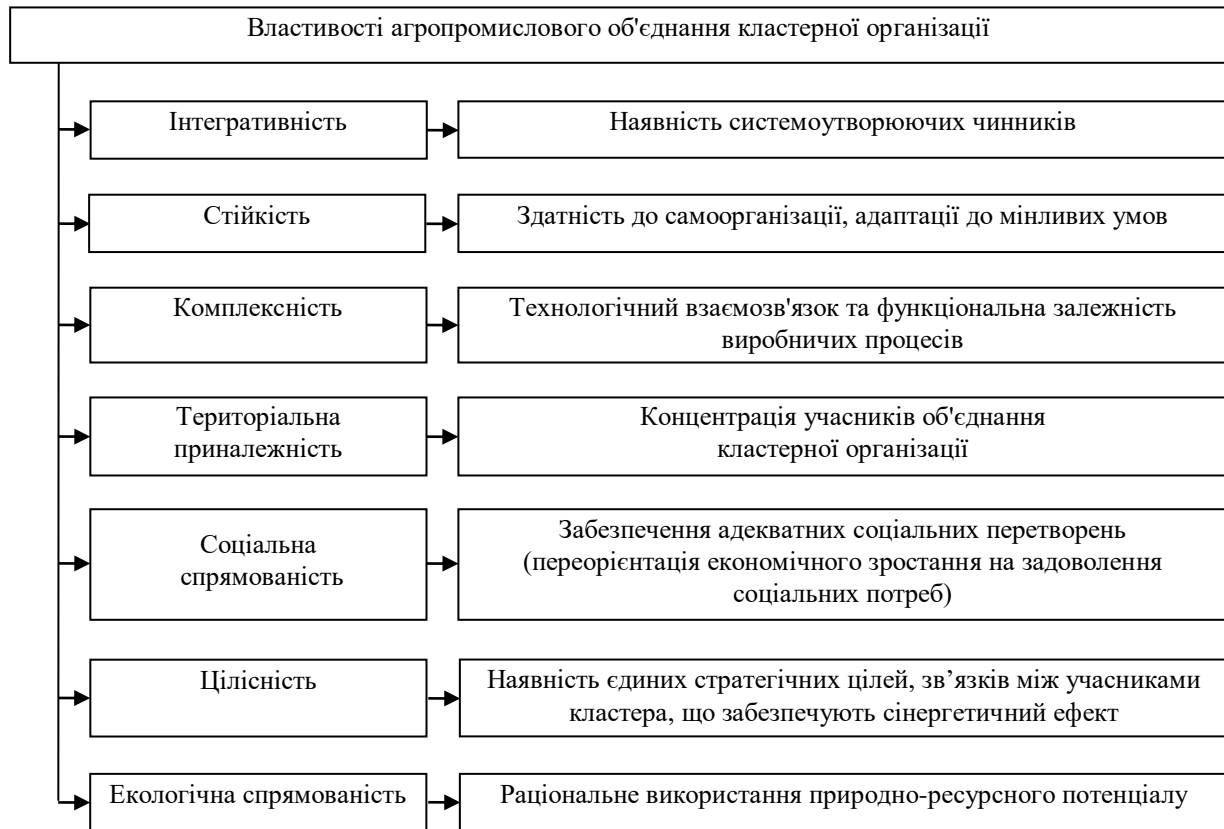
Властивості агропромислового об'єднання кластерної організації

Інтегративність

Наявність системоутворюючих чинників

Стійкість

Здатність до самоорганізації, адаптації до мінливих умов

Комплексність

Технологічний взаємозв'язок та функціональна залежність виробничих процесів

Територіальна приналежність

Концентрація учасників об'єднання кластерної організації

Соціальна спрямованість

Забезпечення адекватних соціальних перетворень (переорієнтація економічного зростання на задоволення соціальних потреб)

Цілісність

Наявність єдиних стратегічних цілей, зв’язків між учасниками кластера, що забезпечують сінергетичний ефект

Екологічна спрямованість

Раціональне використання природно-ресурсного потенціалу